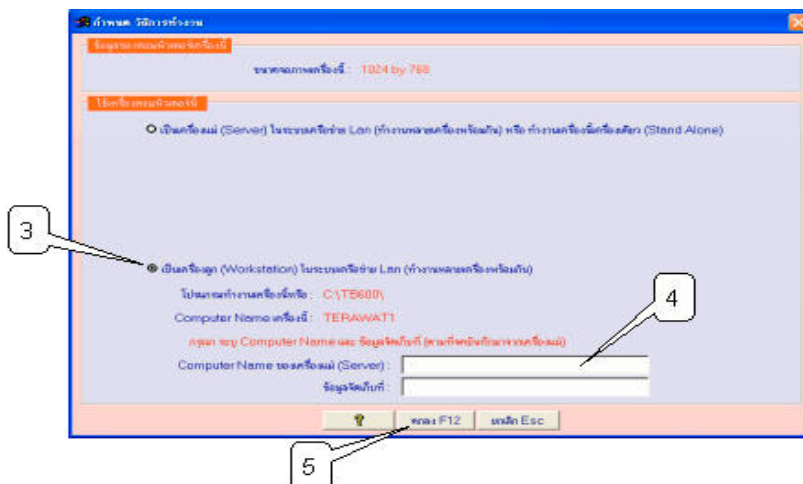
กำหนด วิธีการทำงาน

ข้อมูลของคอมพิวเตอร์เครื่องนี้

ขนาดจอภาพเครื่องนี้ : 1024 by 768

ใช้เครื่องคอมพิวเตอร์นี้

เป็นเครื่องแม่ (Server) ในระบบเครือข่าย Lan (ทำงานหลายเครื่องพร้อมกัน) หรือ ทำงานเครื่องนี้เครื่องเดียว (Stand Alone)

3

เป็นเครื่องลูก (Workstation) ในระบบเครือข่าย Lan (ทำงานหลายเครื่องพร้อมกัน)

โปรแกรมทำงานเครื่องนี้หรือ : C:\TB600\

Computer Name เครื่องนี้ : TERAWAT1

กรุณา ระบุ Computer Name และ ข้อมูลจัดเก็บที่ (ตามที่พบข้อมูลจากเครื่องแม่)

4

Computer Name ของเครื่องแม่ (Server) :

ข้อมูลจัดเก็บที่ :

ตกลง F12

ยกเลิก Esc

5